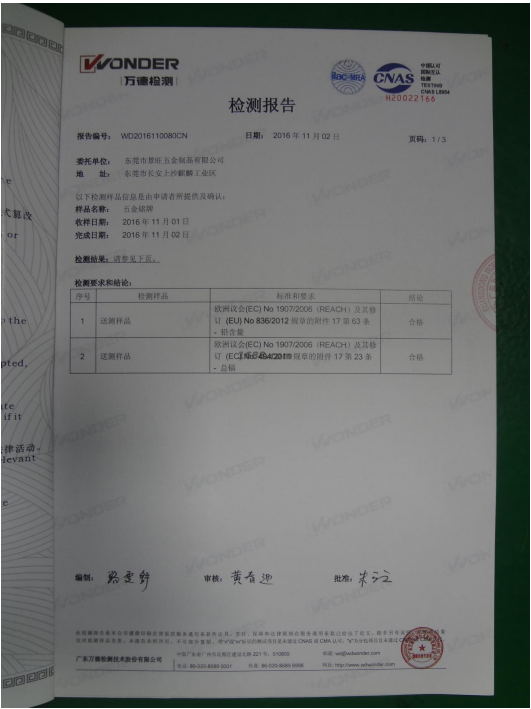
WONDER
万德检测

ilac-MRA CNAS
中国认可 国际互认 检测 TESTING CNAS L5684
R20022166

检测报告

报告编号: WD2016110080CN 日期: 2016 年 11 月 02 日 页码: 1 / 3

委托单位: 东莞市景旺五金制品有限公司
地 址: 东莞市长安上沙新颜工业区

以下检测样品信息是由申请者所提供及确认:
样品名称: 五金铭牌
收样日期: 2016 年 11 月 01 日
完成日期: 2016 年 11 月 02 日

检测结果: 请参见下页。

检测要求和结论:

| 序号 | 检测样品 | 标准和要求 | 结论 |
|---|---|---|---|
| 1 | 送测样品 | 欧洲议会(EC) No 1907/2006 (REACH) 及其修订 (EU) No 836/2012 规章的附件 17 第 63 条 - 铅含量 | 合格 |
| 2 | 送测样品 | 欧洲议会(EC) No 1907/2006 (REACH) 及其修订 (EC) No 494/2011 规章的附件 17 第 23 条 - 总镉 | 合格 |

编制: 路雯舒 审核: 黄春迎 批准: 米江

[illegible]

广东万德检测技术股份有限公司 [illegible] 网址: www.wdtester.com